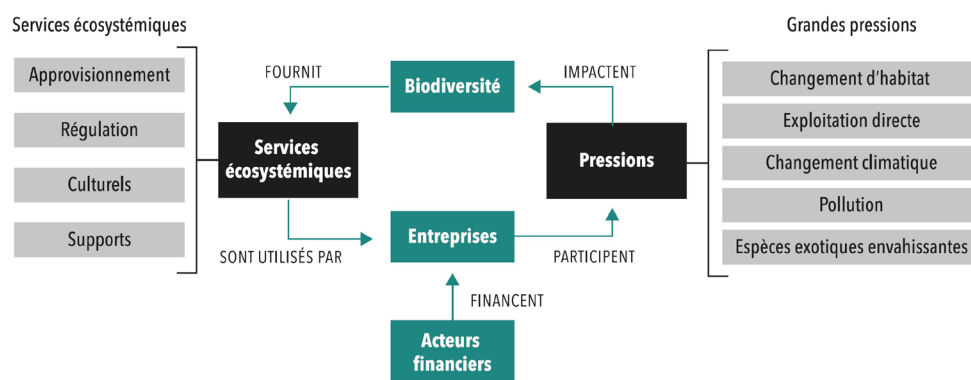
Services écosystémiques

Approvisionnement

Régulation

Culturels

Supports

FOURNIT

Biodiversité

IMPACTENT

Services écosystémiques

Pressions

Entreprises

SONT UTILISÉS PAR

PARTICIPENT

FINANCENT

Acteurs financiers

Grandes pressions

Changement d'habitat

Exploitation directe

Changement climatique

Pollution

Espèces exotiques envahissantes